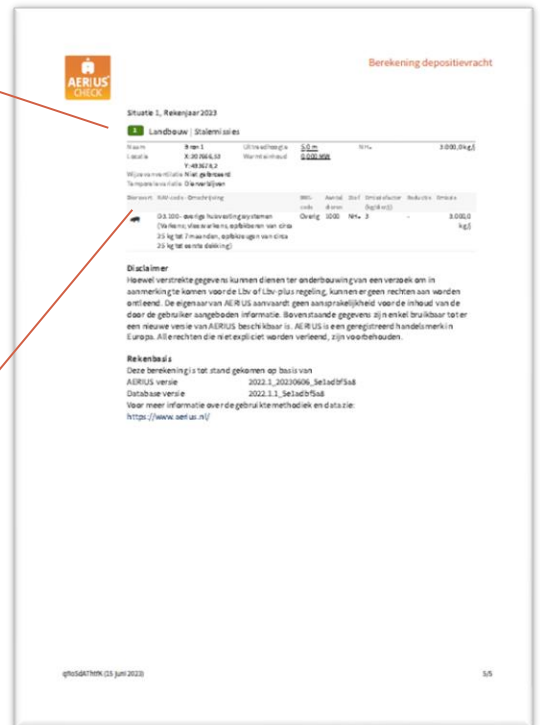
AERIUS CHECK

Berekening depositievracht

Situatie 1, Rekenjaar 2023

1 Landbouw | Stalemissies

| Naam | Bron 1 | Uittreedhoogte | 5,0 m | $NH_3$ | 3.000,0 kg/j |
|---|---|---|---|---|---|
| Locatie | X: 203666,53 | Warmte inhoud | 0,000 MW | | |
| | Y: 493674,2 | | | | |
| Wijze van ventilatie | Niet geforceerd | | | | |
| Temporele variatie | Dierverblijven | | | | |

| Diersoort | RAV code - Omschrijving | BWL-code | Aantal dieren | Stof | Emissiefactor (kg/dier/j) | Reductie | Emissie |
|---|---|---|---|---|---|---|---|
| | D3.100 - overige huisvestingsystemen (Varkens; vleesvarkens, opfokberen van circa 25 kg tot 7 maanden, opfokzeugen van circa 25 kg tot eerste dekking) | Overig | 1000 | $NH_3$ | 3 | - | 3.000,0 kg/j |

Disclaimer
Hoewel verstrekte gegevens kunnen dienen ter onderbouwing van een verzoek om in aanmerking te komen voor de Lbv of Lbv-plus regeling, kunnen er geen rechten aan worden ontleend. De eigenaar van AERIUS aanvaardt geen aansprakelijkheid voor de inhoud van de door de gebruiker aangeboden informatie. Bovenstaande gegevens zijn enkel bruikbaar tot er een nieuwe versie van AERIUS beschikbaar is. AERIUS is een geregistreerd handelsmerk in Europa. Alle rechten die niet expliciet worden verleend, zijn voorbehouden.

Rekenbasis
Deze berekening is tot stand gekomen op basis van
AERIUS versie 2022.1_20230606_5e1adbf5a8
Database versie 2022.1.1_5e1adbf5a8
Voor meer informatie over de gebruikte methodiek en data zie:
https://www.aerius.nl/

qRoSdATMfK (15 juni 2023)

5/5